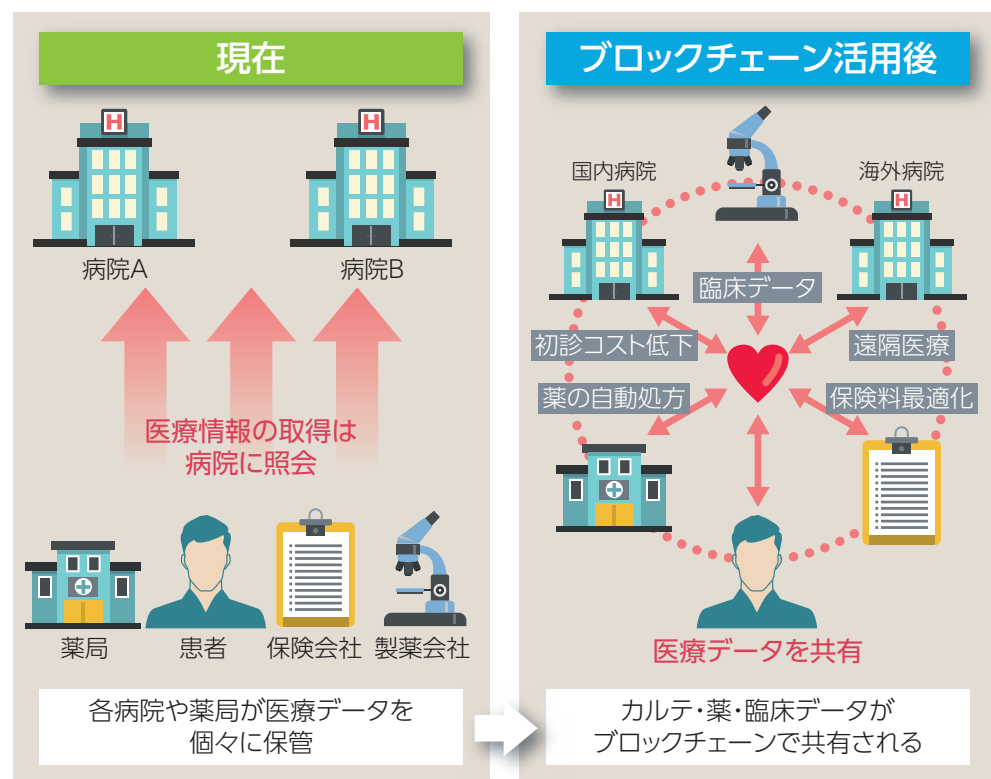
現在

H

H

病院A

病院B

医療情報の取得は
病院に照会

薬局

患者

保険会社

製薬会社

各病院や薬局が医療データを
個々に保管

ブロックチェーン活用後

国内病院

海外病院

H

H

臨床データ

初診コスト低下

遠隔医療

薬の自動処方

保険料最適化

医療データを共有

カルテ・薬・臨床データが
ブロックチェーンで共有される